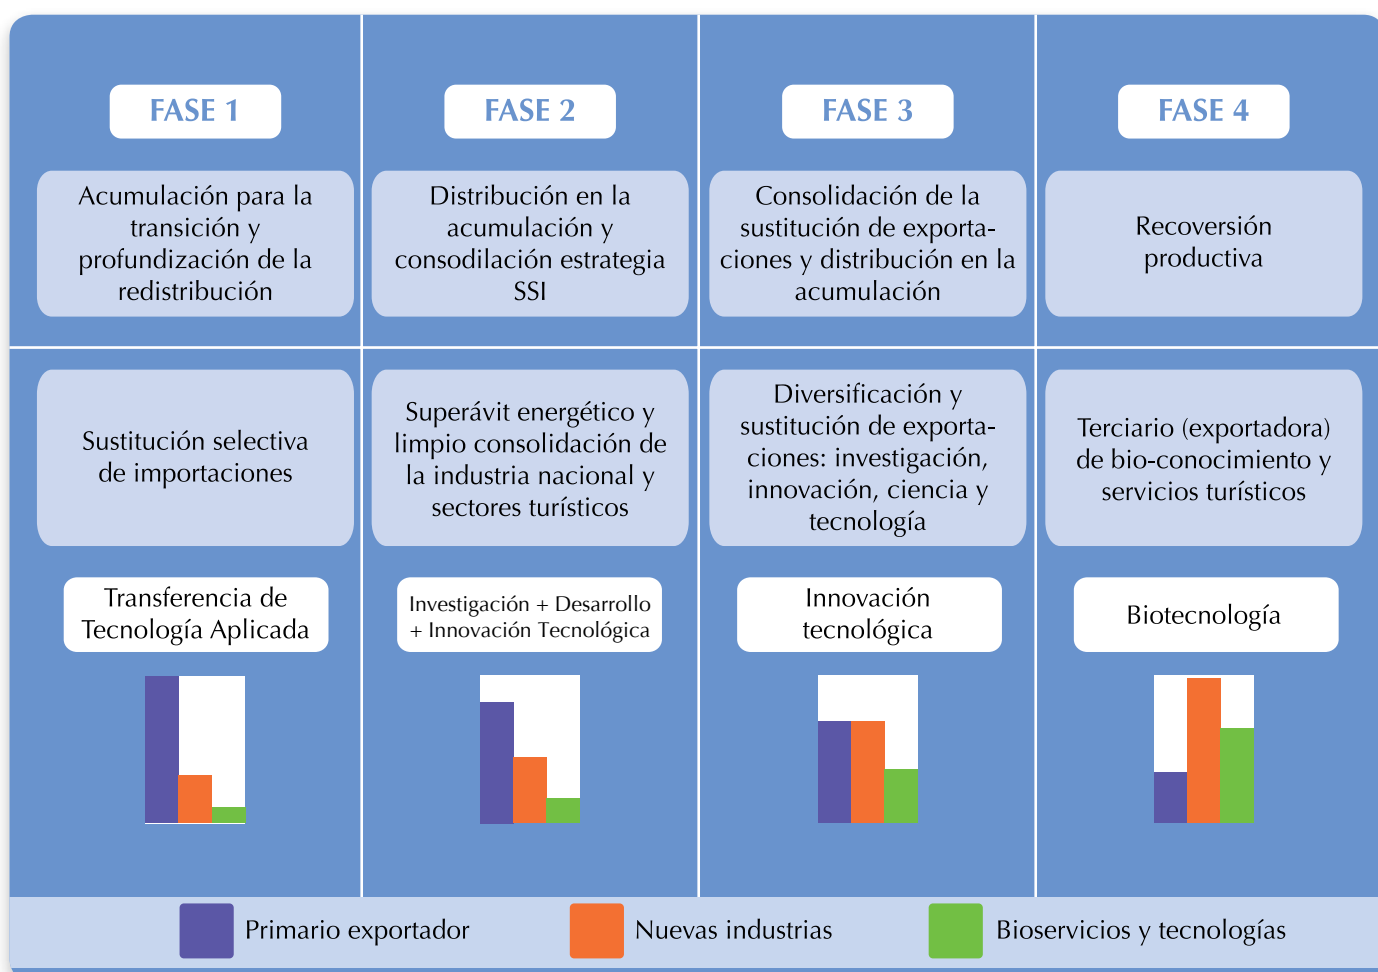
| FASE 1 | FASE 2 | FASE 3 | FASE 4 |
|---|---|---|---|
| Acumulación para la transición y profundización de la redistribución | Distribución en la acumulación y consodilación estrategia SSI | Consolidación de la sustitución de exportaciones y distribución en la acumulación | Recoversión productiva |
| Sustitución selectiva de importaciones | Superávit energético y limpio consolidación de la industria nacional y sectores turísticos | Diversificación y sustitución de exportaciones: investigación, innovación, ciencia y tecnología | Terciario (exportadora) de bio-conocimiento y servicios turísticos |
| Transferencia de Tecnología Aplicada | Investigación + Desarrollo + Innovación Tecnológica | Innovación tecnológica | Biotecnología |

Primario exportador
Nuevas industrias
Bioservicios y tecnologías